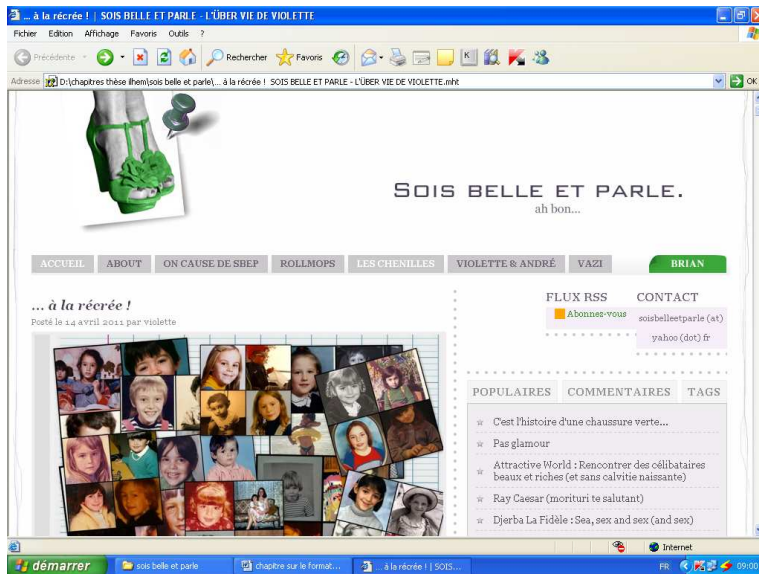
... à la récré ! | SOIS BELLE ET PARLE - L'ÜBER VIE DE VIOLETTE

Fichier Edition Affichage Favoris Outils ?

Précédente Rechercher Favoris

Adresse D:\chapitres thèse ilhem\sois belle et parle\... à la récré ! SOIS BELLE ET PARLE - L'ÜBER VIE DE VIOLETTE.mht OK

SOIS BELLE ET PARLE.
ah bon...

ACCUEIL | ABOUT | ON CAUSE DE SBEP | ROLLMOPS | LES CHENILLES | VIOLETTE & ANDRÉ | VAZI | BRIAN

... à la récré !
Posté le 14 avril 2011 par violette

FLUX RSS
Abonnez-vous

CONTACT
soisbelleetparle (at) yahoo (dot) fr

POPULAIRES | COMMENTAIRES | TAGS

C'est l'histoire d'une chaussure verte...
Pas glamour
Attractive World : Rencontrer des célibataires beaux et riches (et sans calvitie naissante)
Ray Caesar (morituri te salutant)
Djerba La Fidèle : Sea, sex and sex (and sex)

Internet

démarrer | sois belle et parle | chapitre sur le format... | ... à la récré ! | SOIS...

FR 09:00